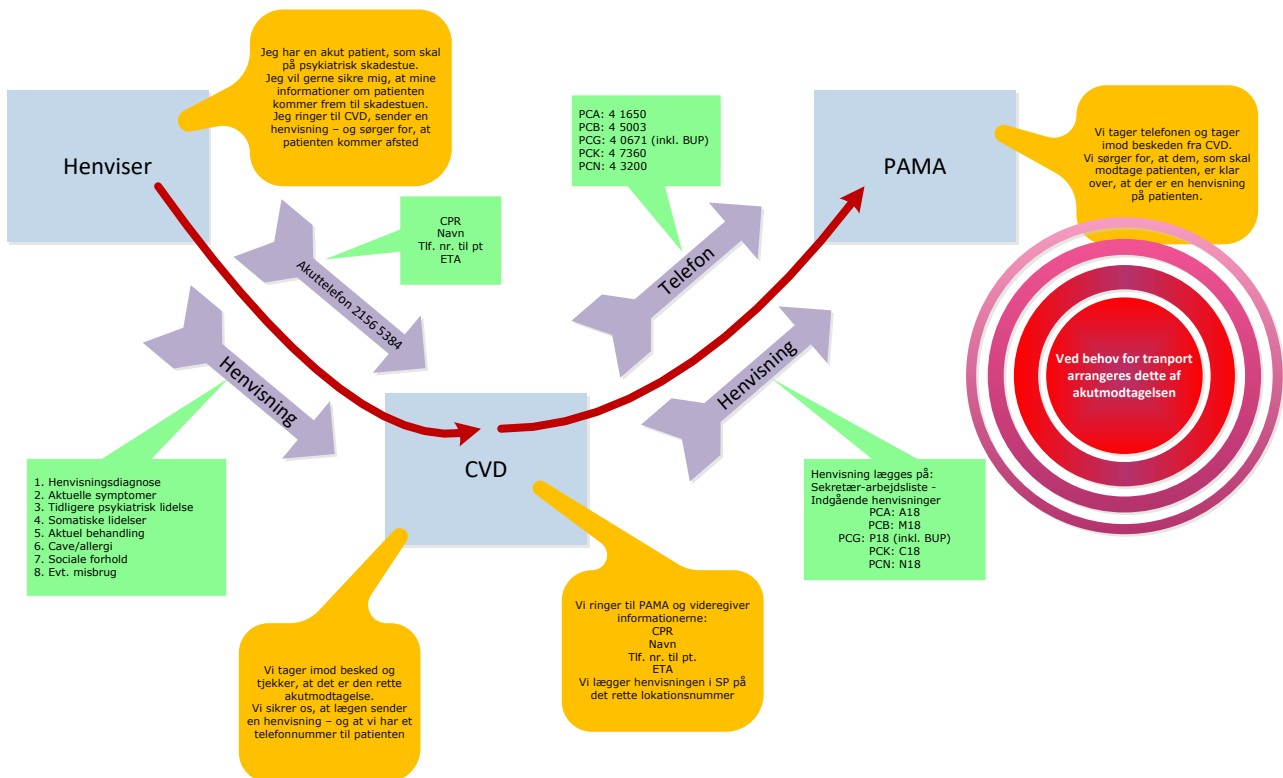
Jeg har en akut patient, som skal på psykiatrisk skadestue.
Jeg vil gerne sikre mig, at mine informationer om patienten kommer frem til skadestuen.
Jeg ringer til CVD, sender en henvisning – og sørger for, at patienten kommer afsted

Henviser

CPR
Navn
Tlf. nr. til pt
ETA

Akuttelefon 2156 5384

Henvisning

1. Henvisningsdiagnose
2. Aktuelle symptomer
3. Tidligere psykiatrisk lidelse
4. Somatiske lidelser
5. Aktuel behandling
6. Cave/allergi
7. Sociale forhold
8. Evt. misbrug

CVD

Vi tager imod besked og tjekker, at det er den rette akutmodtagelse.
Vi sikrer os, at lægen sender en henvisning – og at vi har et telefonnummer til patienten

PCA: 4 1650
PCB: 4 5003
PCG: 4 0671 (inkl. BUP)
PCK: 4 7360
PCN: 4 3200

Telefon

Henvisning

Vi ringer til PAMA og videregiver informationerne:
CPR
Navn
Tlf. nr. til pt.
ETA
Vi lægger henvisningen i SP på det rette lokationsnummer

PAMA

Vi tager telefonen og tager imod beskeden fra CVD.
Vi sørger for, at dem, som skal modtage patienten, er klar over, at der er en henvisning på patienten.

Ved behov for tranport arrangeres dette af akutmodtagelsen

Henvisning lægges på:
Sekretær-arbejdsliste - Indgående henvisninger
PCA: A18
PCB: M18
PCG: P18 (inkl. BUP)
PCK: C18
PCN: N18